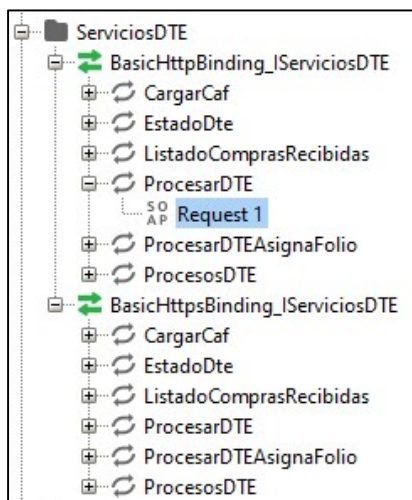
ServiciosDTE
BasicHttpBinding_IServiciosDTE
CargarCaf
EstadoDte
ListadoComprasRecibidas
ProcesarDTE
SO AP Request 1
ProcesarDTEAsignaFolio
ProcesosDTE
BasicHttpsBinding_IServiciosDTE
CargarCaf
EstadoDte
ListadoComprasRecibidas
ProcesarDTE
ProcesarDTEAsignaFolio
ProcesosDTE